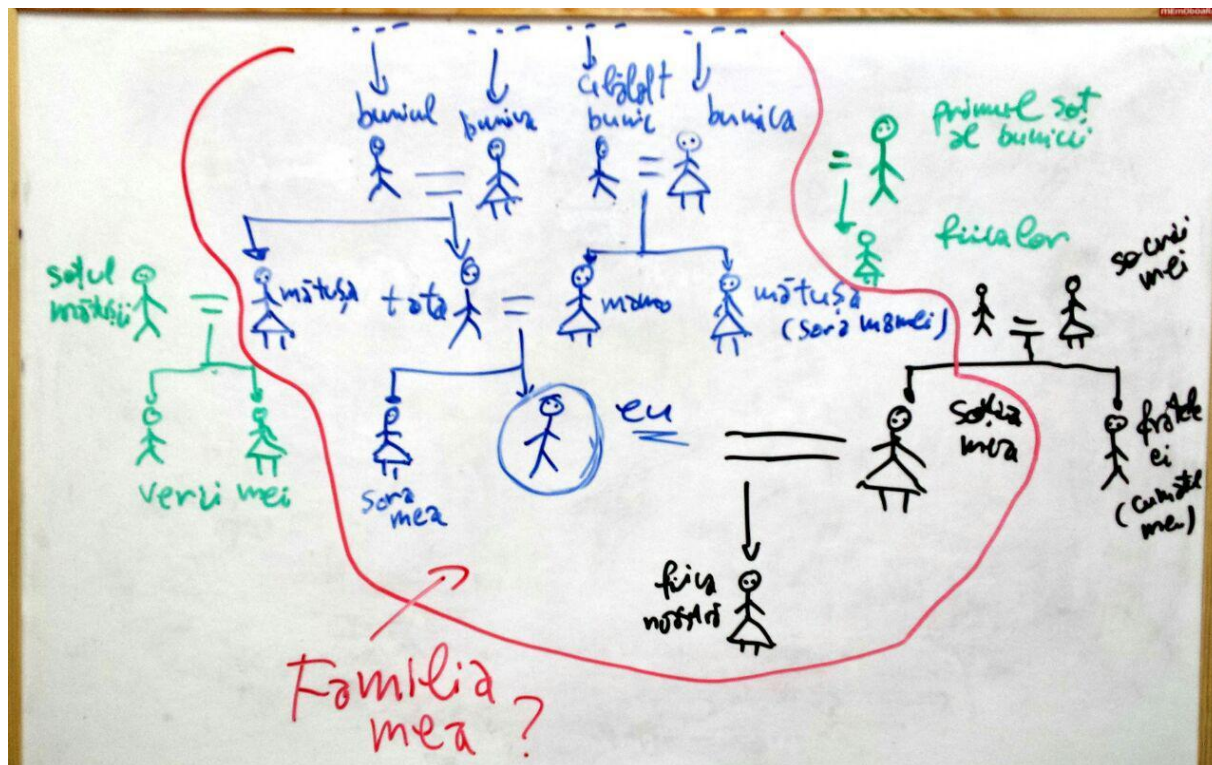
bunicul bunica cealalt bunic bunica

primul soț al bunicii

fiica lor

soțul mătușii

mătușa tata mama mătușa (sora mamei)

socrii mei

sora mea eu soția mea fratele ei (cumnatul meu)

verii mei

fiica noastră

Familia mea ?